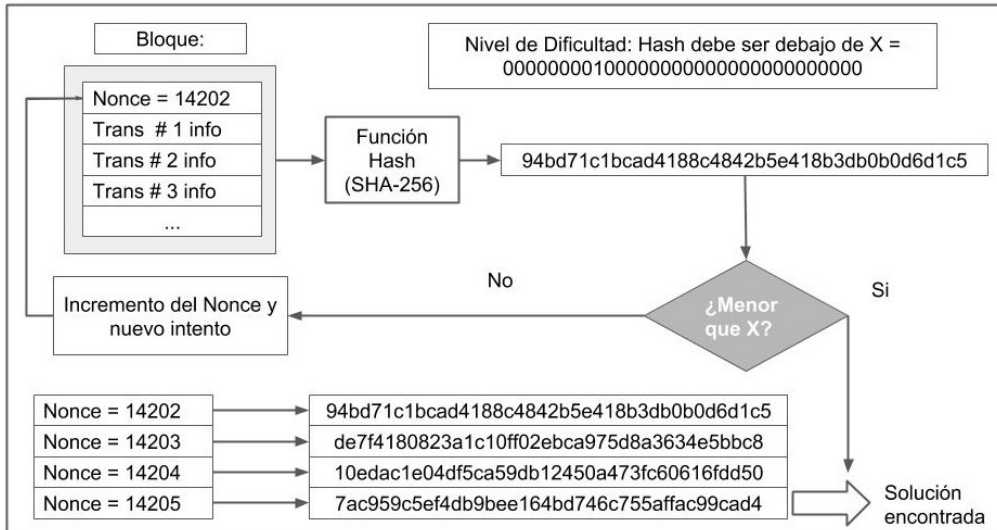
Bloque:

Nivel de Dificultad: Hash debe ser debajo de X = 000000001000000000000000000000

Nonce = 14202
Trans # 1 info
Trans # 2 info
Trans # 3 info
...

Función Hash (SHA-256)

94bd71c1bcad4188c4842b5e418b3db0b0d6d1c5

No

Si

Incremento del Nonce y nuevo intento

¿Menor que X?

Nonce = 14202
94bd71c1bcad4188c4842b5e418b3db0b0d6d1c5
Nonce = 14203
de7f4180823a1c10ff02ebca975d8a3634e5bbc8
Nonce = 14204
10edac1e04df5ca59db12450a473fc60616fdd50
Nonce = 14205
7ac959c5ef4db9bee164bd746c755affac99cad4

Solución encontrada